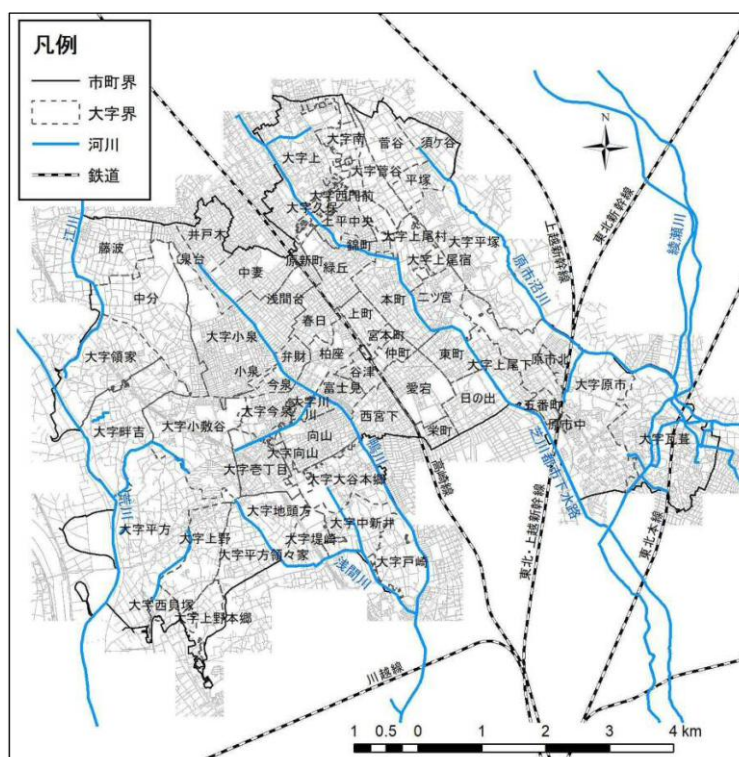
凡例
市町界
大字界
河川
鉄道

N

大字南
菅谷
須ケ谷
大字上
大字菅谷
平塚
大字西門前
大字久保
上平中央
大字上尾村
大字平塚
井戸木
錦町
大字上尾宿
藤波
泉台
中妻
原新町
緑丘
二ツ宮
中分
浅間台
本町
春日
上町
宮本町
大字小泉
大字領家
弁財
柏座
仲町
東町
大字上尾下
原市北
谷津
小泉
今泉
富士見
愛宕
日の出
大字原市
五番町
大字今泉
大字川
西宮下
大字畔吉
大字小敷谷
原市中
向山
栄町
大字瓦葺
大字向山
大字壱丁目
大字大谷本郷
大字地頭方
大字中新井
大字平方
大字上野
大字堤崎
大字平方領々家
大字戸崎
大字西貝塚
大字上野本郷
江川
鴨川
浅間川
芝川
原市沼川
綾瀬川
芝川第1放水路
上越新幹線
東北新幹線
高崎線
東北・上越新幹線
東北本線
川越線
1 0.5 0 1 2 3 4 km